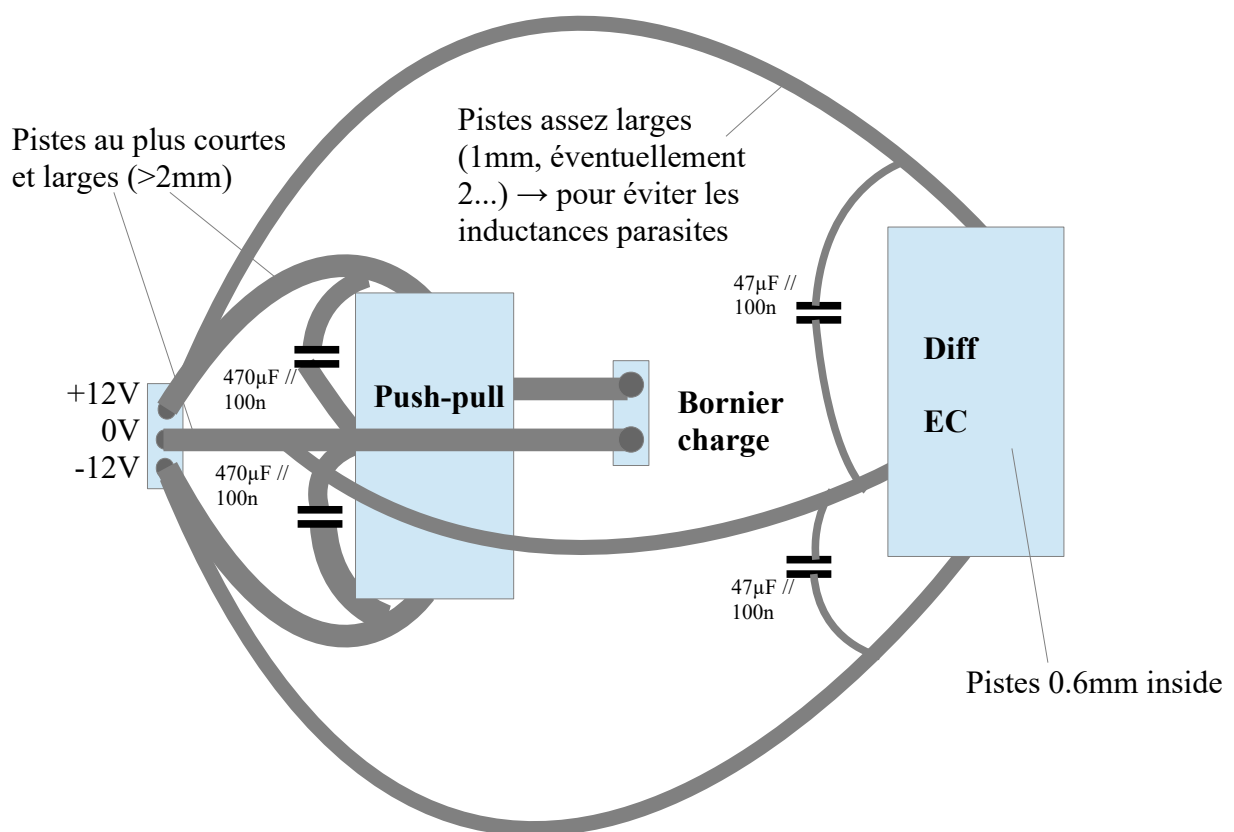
Pistes au plus courtes et larges (>2mm)

Pistes assez larges (1mm, éventuellement 2...) → pour éviter les inductances parasites

47µF // 100n

Diff

EC

470µF // 100n

Push-pull

Bornier charge

+12V
0V
-12V

470µF // 100n

47µF // 100n

Pistes 0.6mm inside